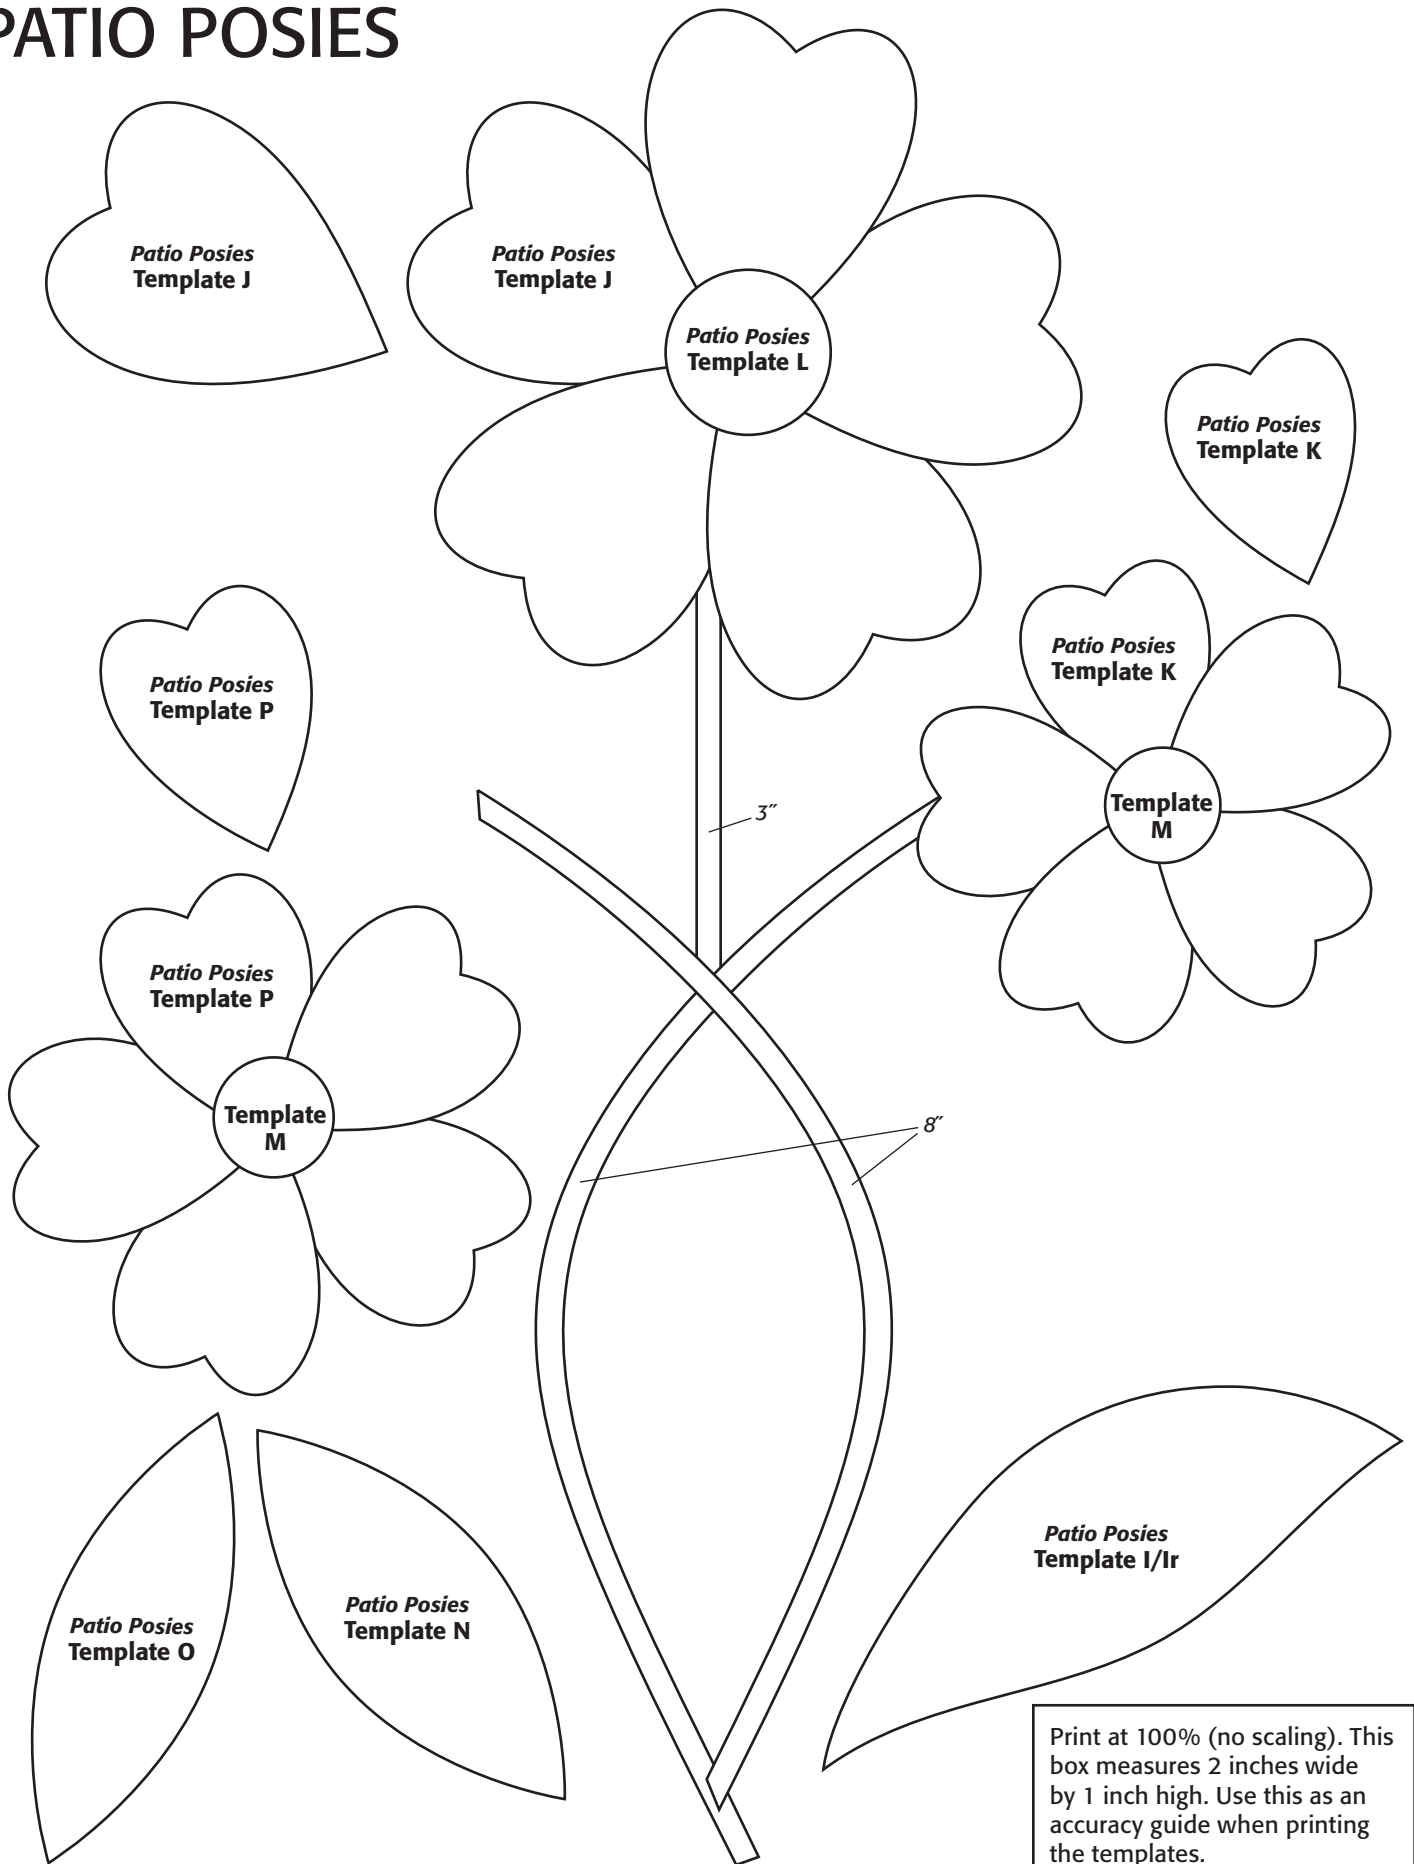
PATIO POSIES

Patio Posies
Template J

Patio Posies
Template J

Patio Posies
Template L

Patio Posies
Template K

Patio Posies
Template K

Patio Posies
Template P

Template
M

3″

Patio Posies
Template P

Template
M

8″

Patio Posies
Template I/Ir

Patio Posies
Template O

Patio Posies
Template N

Print at 100% (no scaling). This box measures 2 inches wide by 1 inch high. Use this as an accuracy guide when printing the templates.